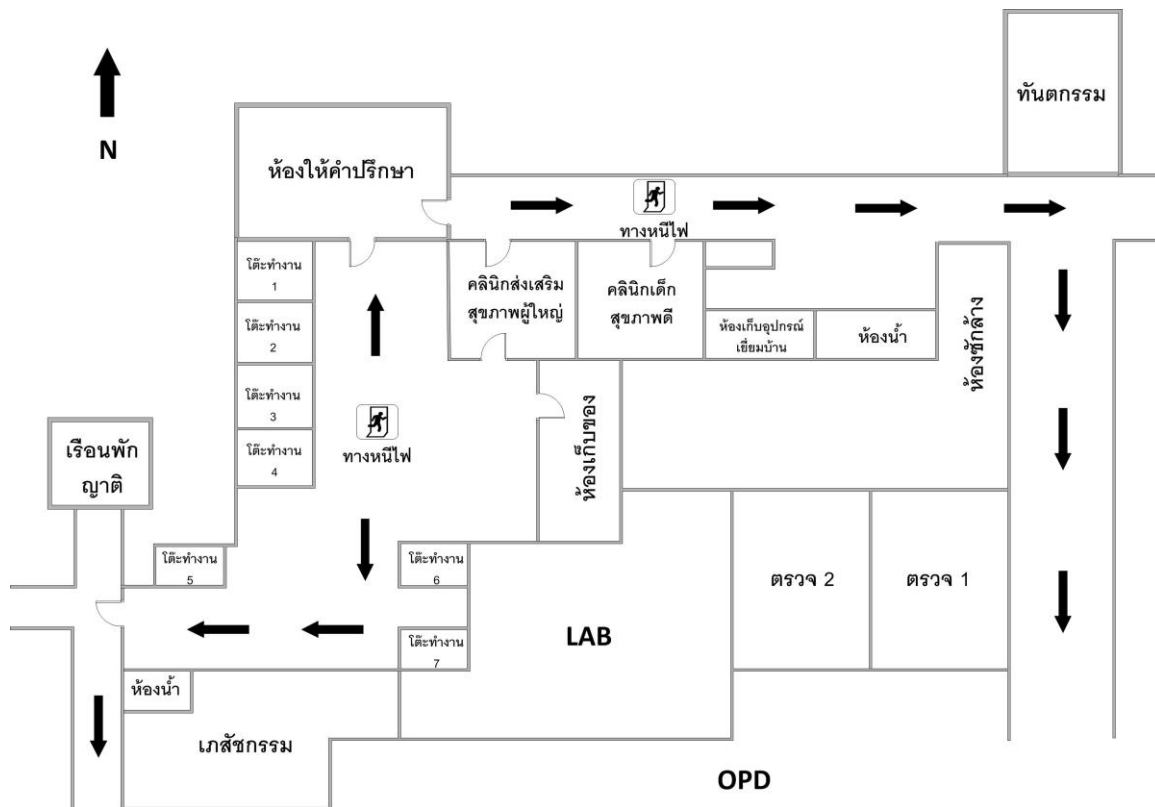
N

ห้องให้คำปรึกษา

ทันตกรรม

ทางหนีไฟ

โต๊ะทำงาน 1

โต๊ะทำงาน 2

โต๊ะทำงาน 3

โต๊ะทำงาน 4

คลินิกส่งเสริมสุขภาพผู้ใหญ่

คลินิกเด็กสุขภาพดี

ห้องเก็บอุปกรณ์เยี่ยมบ้าน

ห้องน้ำ

ห้องซักล้าง

ทางหนีไฟ

ห้องเก็บของ

เรือนพักญาติ

โต๊ะทำงาน 5

โต๊ะทำงาน 6

โต๊ะทำงาน 7

ตรวจ 2

ตรวจ 1

LAB

ห้องน้ำ

เภสัชกรรม

OPD